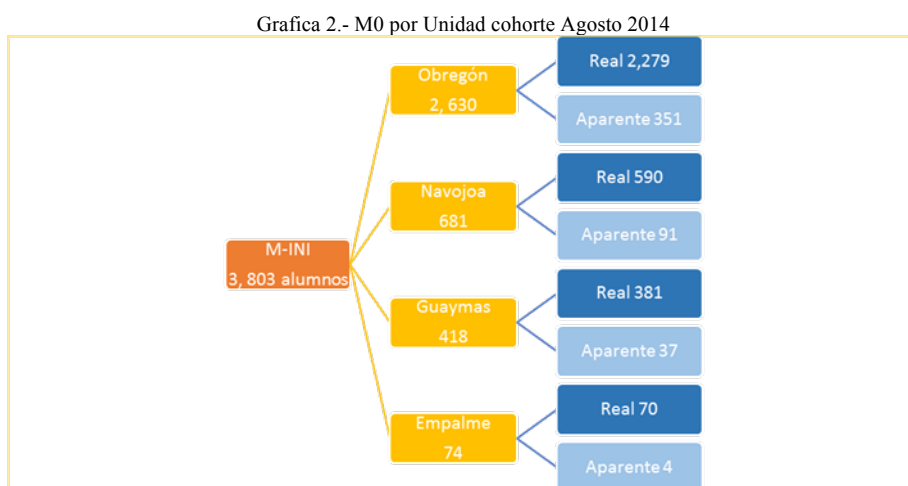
Grafica 2.- M0 por Unidad cohorte Agosto 2014

M-INI
3, 803 alumnos

Obregón
2, 630

Real 2,279

Aparente 351

Navojoa
681

Real 590

Aparente 91

Guaymas
418

Real 381

Aparente 37

Empalme
74

Real 70

Aparente 4